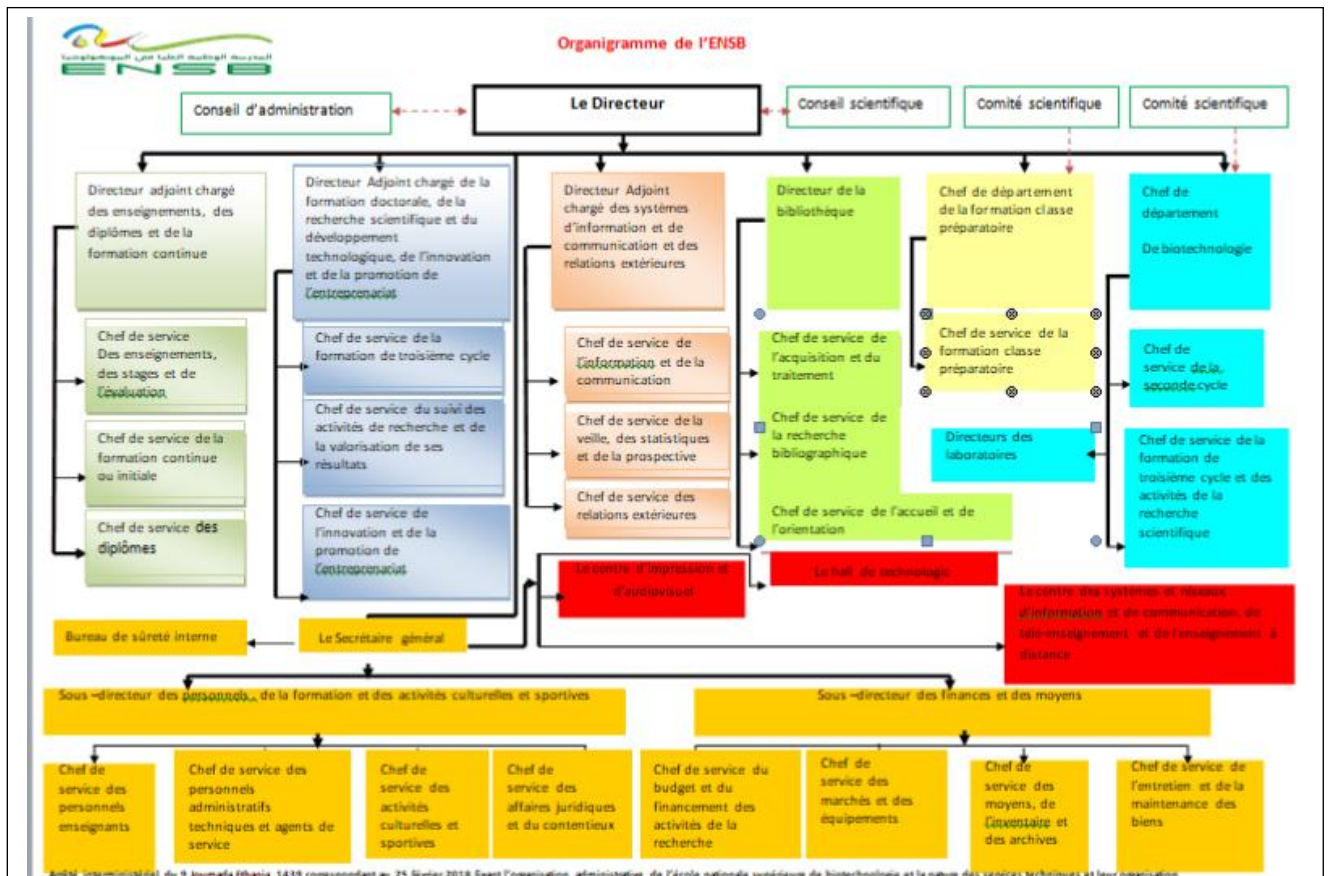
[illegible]
ENSB

Organigramme de l'ENSB

Conseil d'administration

Le Directeur

Conseil scientifique

Comité scientifique

Comité scientifique

Directeur adjoint chargé des enseignements, des diplômes et de la formation continue

Chef de service Des enseignements, des stages et de l'évaluation

Chef de service de la formation continue ou initiale

Chef de service des diplômes

Directeur Adjoint chargé de la formation doctorale, de la recherche scientifique et du développement technologique, de l'innovation et de la promotion de l'entreprenariat

Chef de service de la formation de troisième cycle

Chef de service du suivi des activités de recherche et de la valorisation de ses résultats

Chef de service de l'innovation et de la promotion de l'entreprenariat

Directeur Adjoint chargé des systèmes d'information et de communication et des relations extérieures

Chef de service de l'information et de la communication

Chef de service de la veille, des statistiques et de la prospective

Chef de service des relations extérieures

Directeur de la bibliothèque

Chef de service de l'acquisition et du traitement

Chef de service de la recherche bibliographique

Chef de service de l'accueil et de l'orientation

Chef de département de la formation classe préparatoire

Chef de service de la formation classe préparatoire

Chef de département De biotechnologie

Chef de service de la seconde cycle

Directeurs des laboratoires

Chef de service de la formation de troisième cycle et des activités de la recherche scientifique

Le centre d'impression et d'audiovisuel

Le hall de technologie

Le centre des systèmes et réseaux d'information et de communication, de télé-enseignement et de l'enseignement à distance

Bureau de sûreté interne

Le Secrétaire général

Sous –directeur des personnels , de la formation et des activités culturelles et sportives

Sous –directeur des finances et des moyens

Chef de service des personnels enseignants

Chef de service des personnels administratifs techniques et agents de service

Chef de service des activités culturelles et sportives

Chef de service des affaires juridiques et du contentieux

Chef de service du budget et du financement des activités de la recherche

Chef de service des marchés et des équipements

Chef de service des moyens, de l'inventaire et des archives

Chef de service de l'entretien et de la maintenance des biens

Arrêté interministériel du 9 Joumada Ethania 1439 correspondant au 25 février 2018 fixant l'organisation administrative de l'école nationale supérieure de biotechnologie et la nature des services techniques et leur organisation